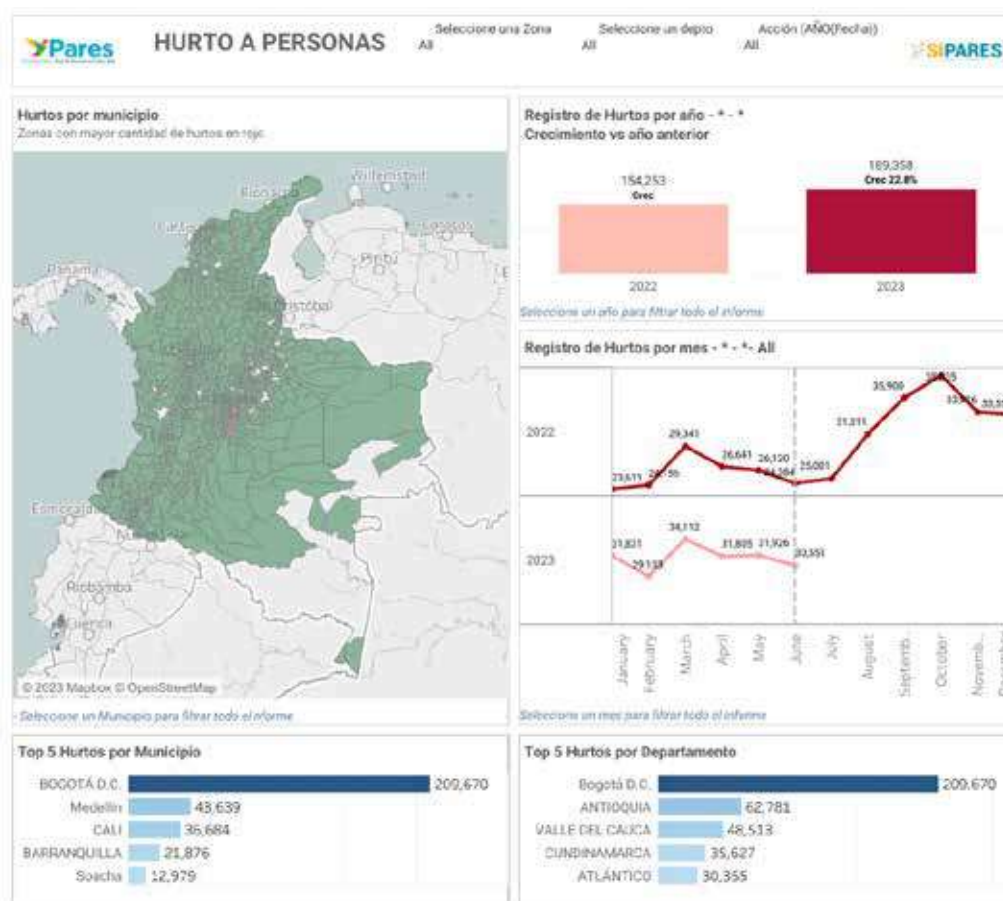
Pares HURTO A PERSONAS

Seleccione una Zona
All

Seleccione un depto
All

Acción (AÑO(Fecha))
All

SIPARES

Hurtos por municipio
Zonas con mayor cantidad de hurtos en rojo

Willemstad
Barranquilla
Cartagena
Maracaibo
Panamá
Barquisimeto
San Cristóbal
Medellín
Bogotá
Cali
Esmeraldas
Quito
Riobamba
Cuenca

© 2023 Mapbox © OpenStreetMap

Seleccione un Municipio para filtrar todo el informe

Registro de Hurtos por año - * - *
Crecimiento vs año anterior

154,253
Crec

189,358
Crec 22.8%

2022
2023

Seleccione un año para filtrar todo el informe

Registro de Hurtos por mes - * - *- All

2022
23,611 24,755 29,341 26,641 26,120 24,264 25,001 31,211 35,900 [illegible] 33,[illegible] 33,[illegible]

2023
31,821 29,133 34,112 31,805 31,926 30,351

January February March April May June July August Septemb.. October Novemb.. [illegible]

Seleccione un mes para filtrar todo el informe

Top 5 Hurtos por Municipio

| | |
|---|---|
| BOGOTÁ D.C. | 209,670 |
| Medellín | 43,639 |
| CALI | 36,684 |
| BARRANQUILLA | 21,876 |
| Soacha | 12,979 |

Top 5 Hurtos por Departamento

| | |
|---|---|
| Bogotá D.C. | 209,670 |
| ANTIOQUIA | 62,781 |
| VALLE DEL CAUCA | 48,513 |
| CUNDINAMARCA | 35,627 |
| ATLÁNTICO | 30,355 |